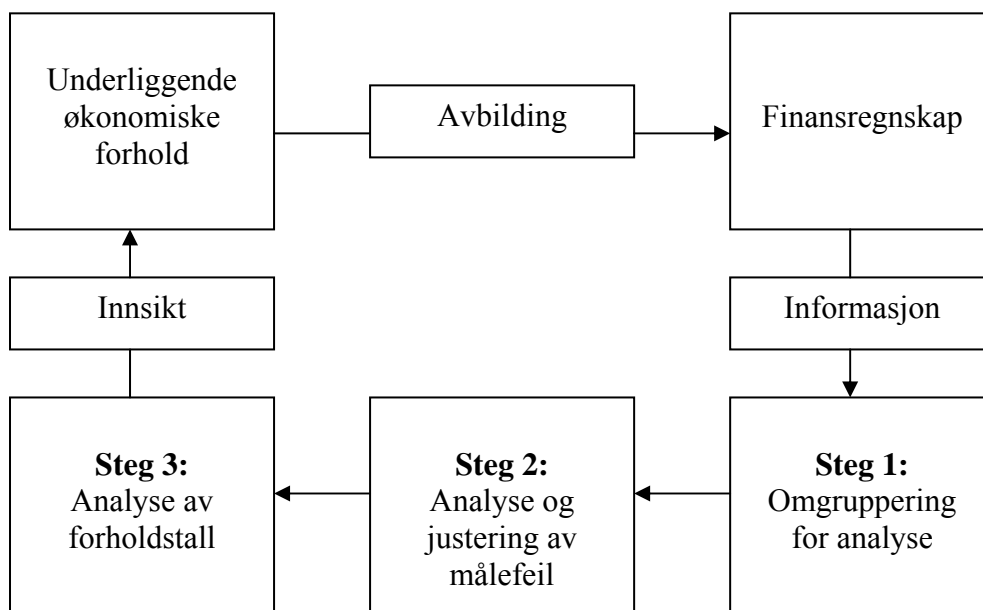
Underliggende økonomiske forhold

Avbilding

Finansregnskap

Innsikt

Informasjon

**Steg 3:** Analyse av forholdstall

**Steg 2:** Analyse og justering av målefeil

**Steg 1:** Omgruppering for analyse